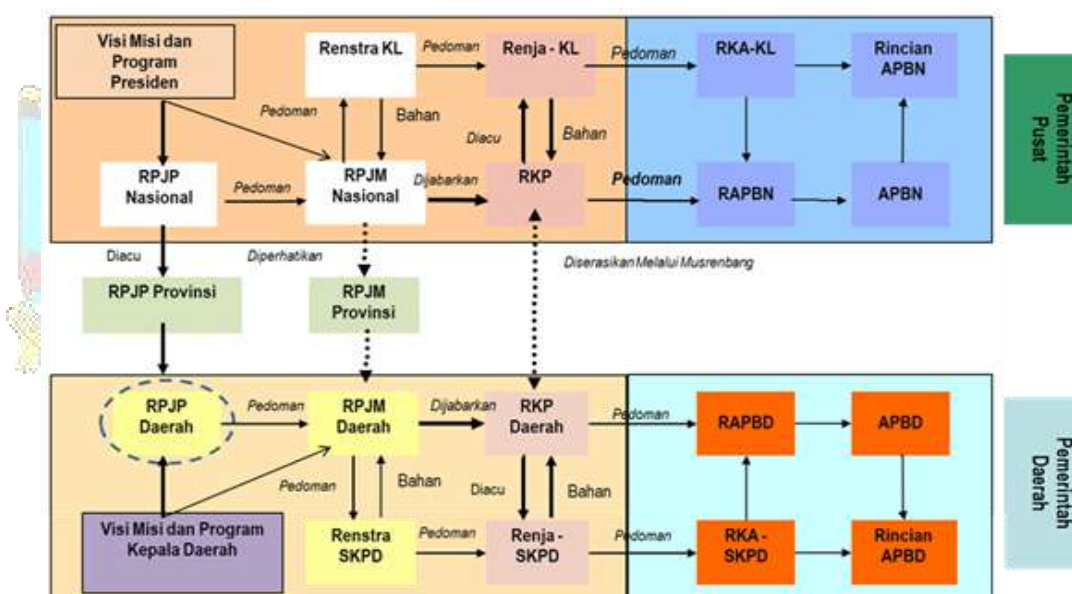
Visi Misi dan Program Presiden

Renstra KL

Pedoman

Renja - KL

Pedoman

RKA-KL

Rincian APBN

Pemerintah Pusat

Pedoman

Bahan

Diacu

Bahan

RPJP Nasional

Pedoman

RPJM Nasional

Dijabarkan

RKP

Pedoman

RAPBN

APBN

Diacu

Diperhatikan

Diserasikan Melalui Musrenbang

RPJP Provinsi

RPJM Provinsi

RPJP Daerah

Pedoman

RPJM Daerah

Dijabarkan

RKP Daerah

Pedoman

RAPBD

APBD

Pemerintah Daerah

Pedoman

Bahan

Diacu

Bahan

Visi Misi dan Program Kepala Daerah

Renstra SKPD

Pedoman

Renja - SKPD

Pedoman

RKA - SKPD

Rincian APBD